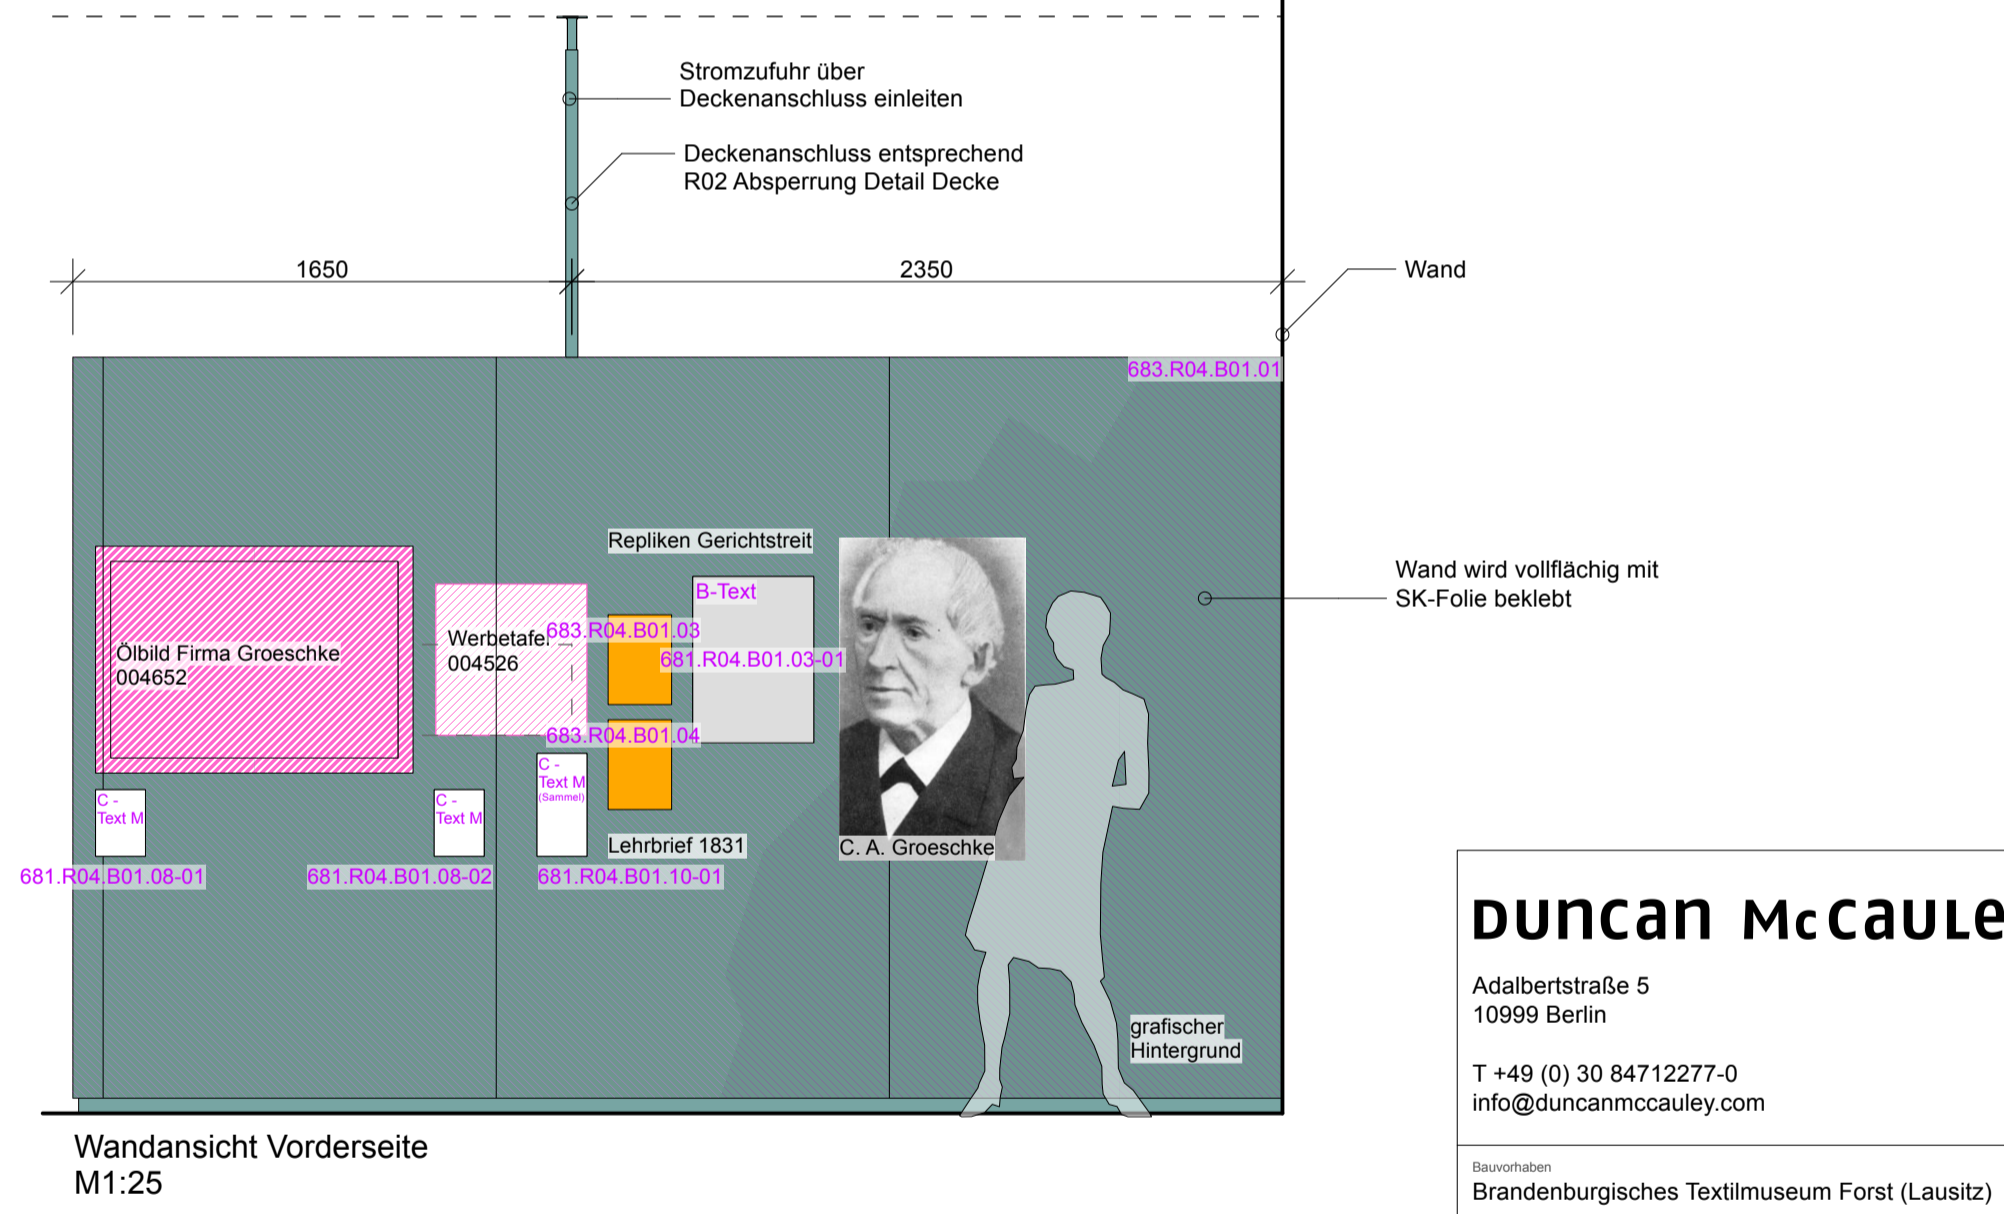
Stromzufuhr über
Deckenanschluss einleiten

Deckenanschluss entsprechend
R02 Absperrung Detail Decke

1650

2350

Wand

683.R04.B01.01

Repliken Gerichtstreit

B-Text

Wand wird vollflächig mit
SK-Folie beklebt

Werbetafel
004526

683.R04.B01.03

681.R04.B01.03-01

Ölbild Firma Groeschke
004652

683.R04.B01.04

C -
Text M
(Sammel)

C -
Text M

C -
Text M

Lehrbrief 1831

C. A. Groeschke

681.R04.B01.08-01

681.R04.B01.08-02

681.R04.B01.10-01

grafischer
Hintergrund

Wandansicht Vorderseite
M1:25

DUNCAN McCAULE

Adalbertstraße 5
10999 Berlin

T +49 (0) 30 84712277-0
info@duncanmccauley.com

Bauvorhaben
Brandenburgisches Textilmuseum Forst (Lausitz)